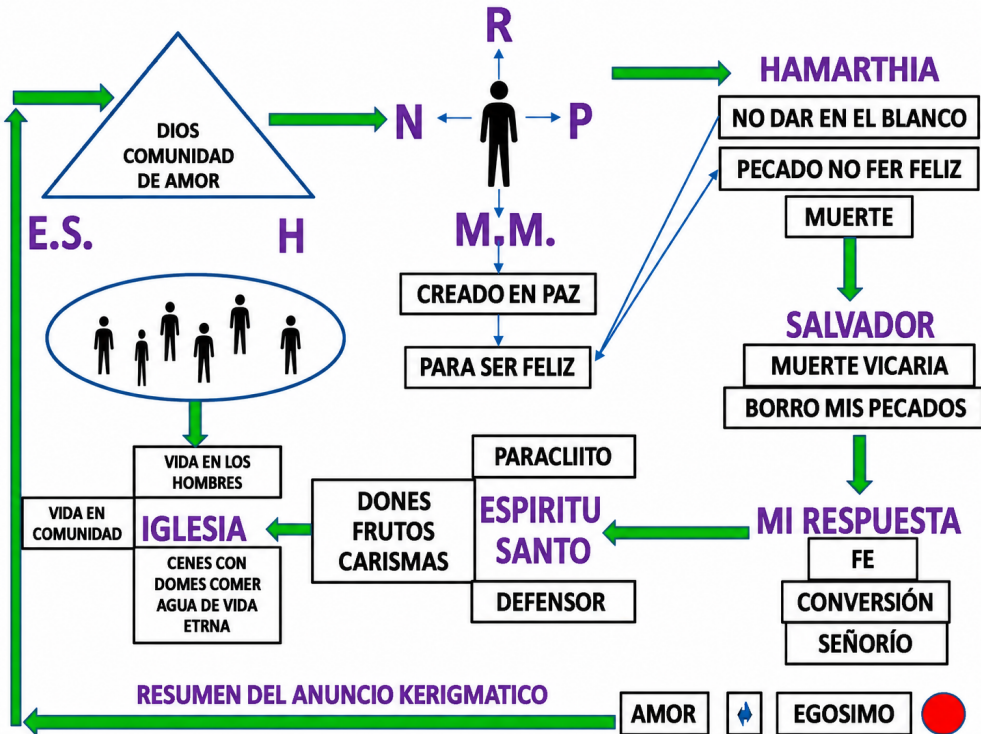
DIOS COMUNIDAD DE AMOR

E.S.

H

R

N

P

M.M.

CREADO EN PAZ

PARA SER FELIZ

HAMARTHIA

NO DAR EN EL BLANCO

PECADO NO FER FELIZ

MUERTE

SALVADOR

MUERTE VICARIA

BORRO MIS PECADOS

MI RESPUESTA

FE

CONVERSIÓN

SEÑORÍO

PARACLIITO

ESPIRITU SANTO

DEFENSOR

DONES FRUTOS CARISMAS

VIDA EN LOS HOMBRES

VIDA EN COMUNIDAD

IGLESIA

CENES CON DOMES COMER AGUA DE VIDA ETRNA

RESUMEN DEL ANUNCIO KERIGMATICO

AMOR

EGOSIMO